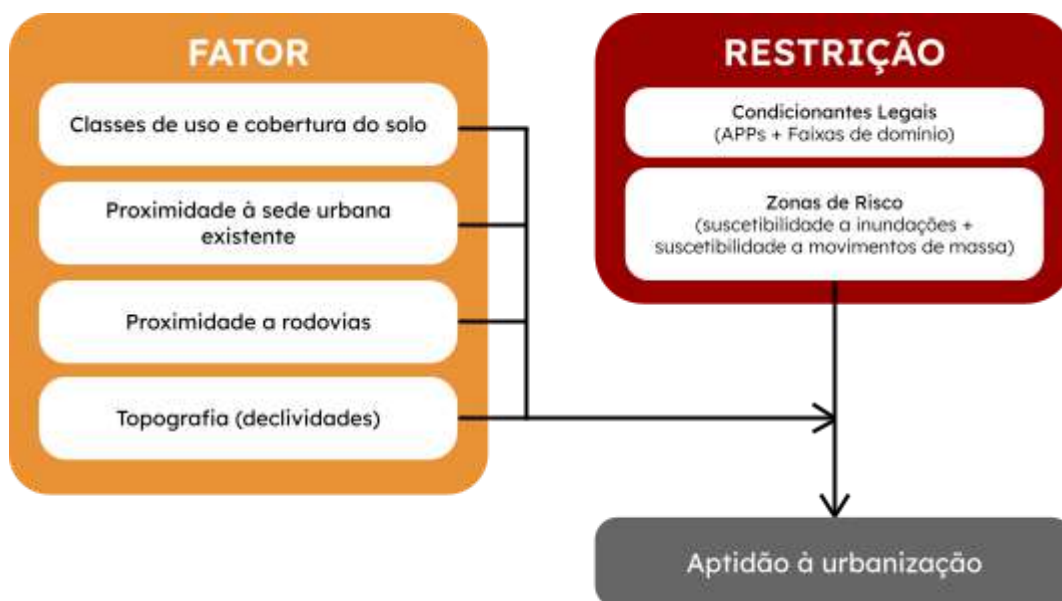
FATOR

Classes de uso e cobertura do solo

Proximidade à sede urbana existente

Proximidade a rodovias

Topografia (declividades)

RESTRIÇÃO

Condicionantes Legais
(APPs + Faixas de domínio)

Zonas de Risco
(suscetibilidade a inundações + suscetibilidade a movimentos de massa)

Aptidão à urbanização